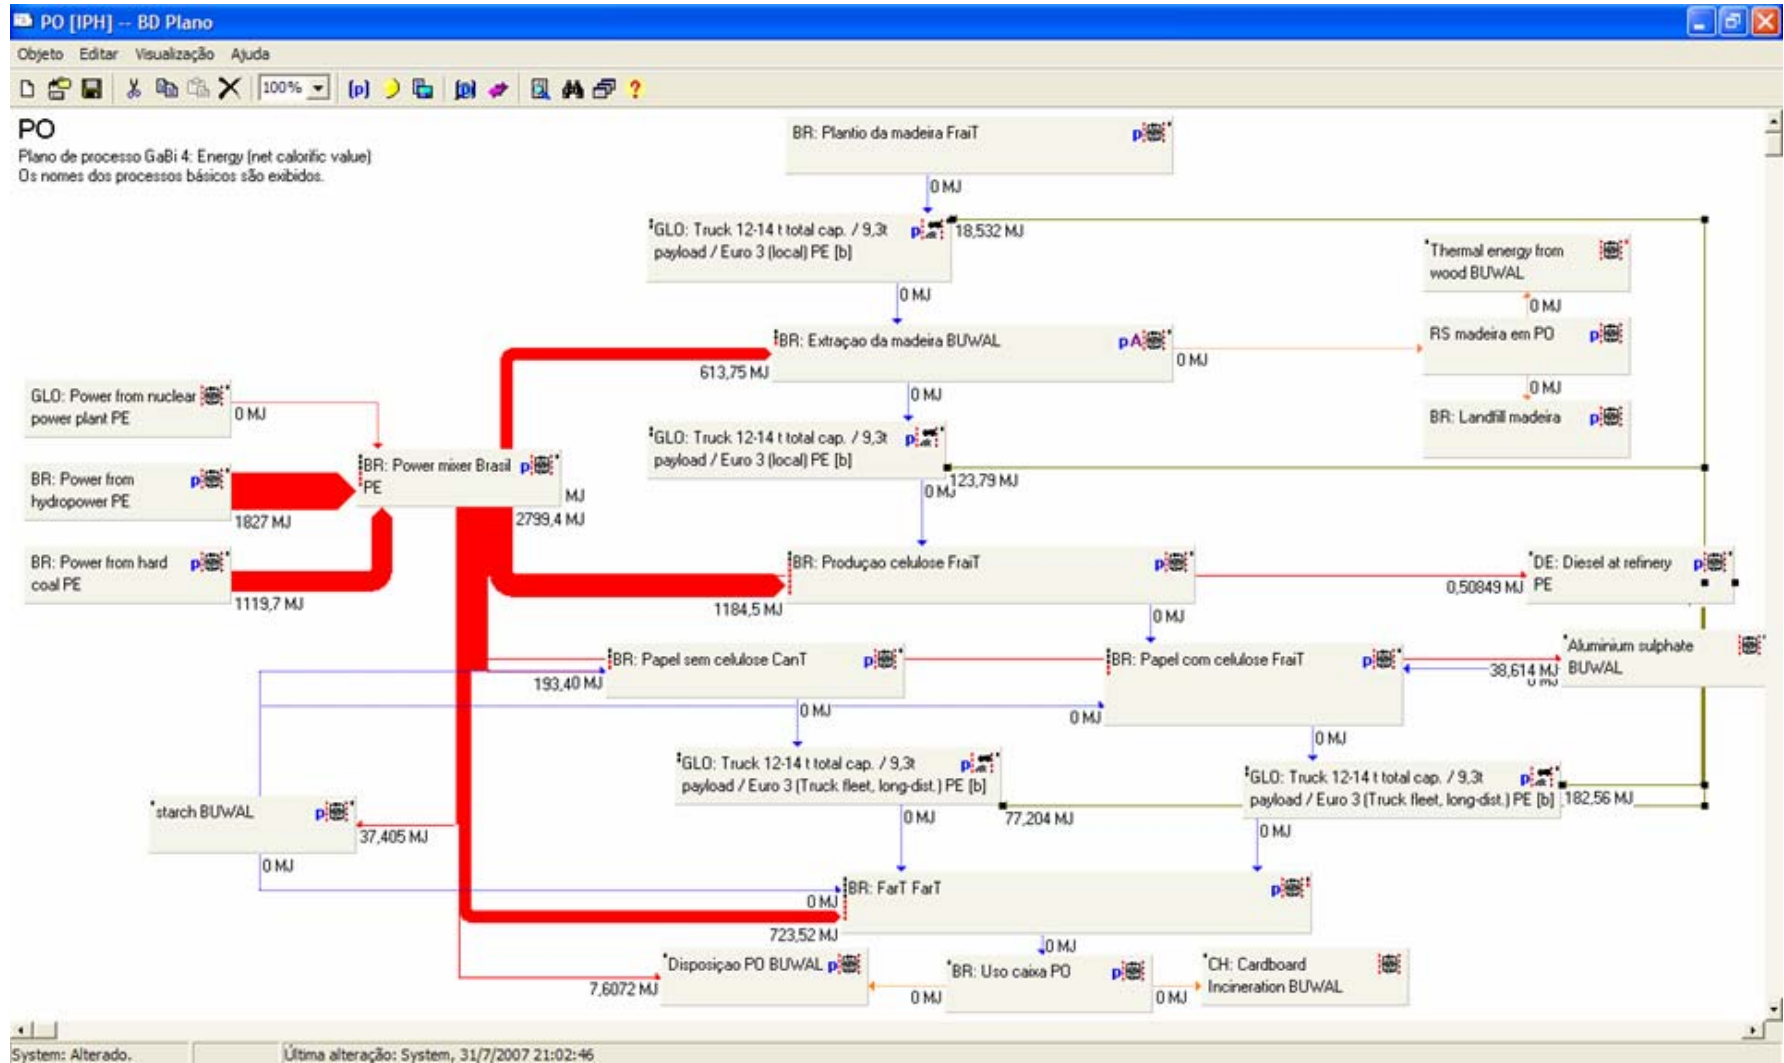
PO [IPH] -- BD Plano

Objeto Editar Visualização Ajuda

100%

PO
Plano de processo GaBi 4: Energy (net calorific value)
Os nomes dos processos básicos são exibidos.

BR: Plantio da madeira FraiT

0 MJ

GLO: Truck 12-14 t total cap. / 9,3t payload / Euro 3 (local) PE [b]

18,532 MJ

Thermal energy from wood BUWAL

0 MJ

0 MJ

BR: Extraçao da madeira BUWAL

0 MJ

RS madeira em PO

613,75 MJ

0 MJ

GLO: Power from nuclear power plant PE

0 MJ

0 MJ

BR: Landfill madeira

GLO: Truck 12-14 t total cap. / 9,3t payload / Euro 3 (local) PE [b]

BR: Power from hydropower PE

BR: Power mixer Brasil PE

MJ

0 MJ

123,79 MJ

1827 MJ

2799,4 MJ

BR: Power from hard coal PE

BR: Produçao celulose FraiT

DE: Diesel at refinery PE

0,50849 MJ

1119,7 MJ

1184,5 MJ

0 MJ

BR: Papel sem celulose CanT

BR: Papel com celulose FraiT

Aluminium sulphate BUWAL

38,614 MJ

193,40 MJ

0 MJ

0 MJ

0 MJ

GLO: Truck 12-14 t total cap. / 9,3t payload / Euro 3 (Truck fleet, long-dist.) PE [b]

GLO: Truck 12-14 t total cap. / 9,3t payload / Euro 3 (Truck fleet, long-dist.) PE [b]

182,56 MJ

starch BUWAL

37,405 MJ

0 MJ

77,204 MJ

0 MJ

0 MJ

BR: FarT FarT

0 MJ

723,52 MJ

0 MJ

Disposiçao PO BUWAL

BR: Uso caixa PO

CH: Cardboard Incineration BUWAL

7,6072 MJ

0 MJ

0 MJ

System: Alterado.

Última alteração: System, 31/7/2007 21:02:46